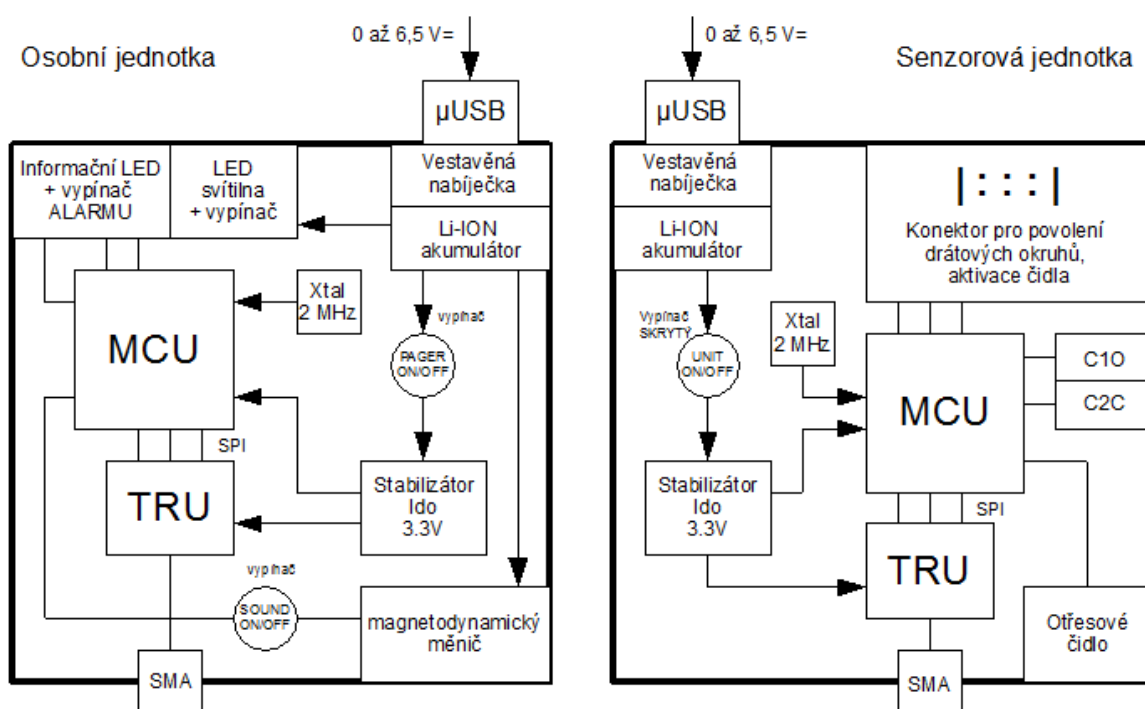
0 až 6,5 V=

Osobní jednotka

µUSB

Informační LED + vypínač ALARMU

LED svítilna + vypínač

Vestavěná nabíječka

Li-ION akumulátor

Xtal 2 MHz

MCU

vypínač

PAGER ON/OFF

SPI

TRU

Stabilizátor ldo 3.3V

vypínač

SOUND ON/OFF

magnetodynamický měnič

SMA

0 až 6,5 V=

Senzorová jednotka

µUSB

Vestavěná nabíječka

Li-ION akumulátor

|::::|

Konektor pro povolení drátových okruhů, aktivace čidla

Vypínač SKRYTÝ

UNIT ON/OFF

Xtal 2 MHz

MCU

C1O

C2C

Stabilizátor ldo 3.3V

SPI

TRU

Otřesové čidlo

SMA